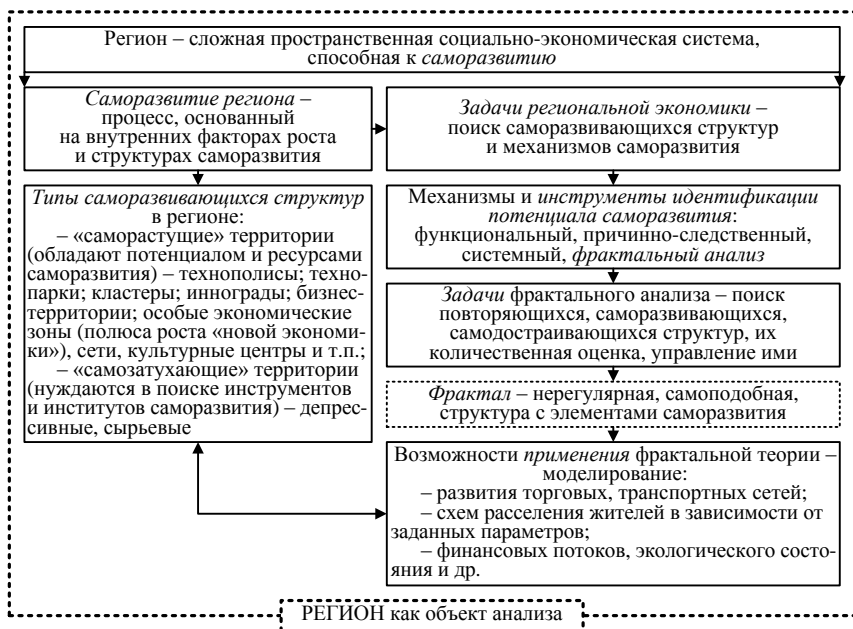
Регион – сложная пространственная социально-экономическая система, способная к саморазвитию

Саморазвитие региона – процесс, основанный на внутренних факторах роста и структурах саморазвития

Задачи региональной экономики – поиск саморазвивающихся структур и механизмов саморазвития

Типы саморазвивающихся структур в регионе:
– «саморастущие» территории (обладают потенциалом и ресурсами саморазвития) – технополисы; технопарки; кластеры; иннограды; бизнес-территории; особые экономические зоны (полюса роста «новой экономики»), сети, культурные центры и т.п.;
– «самозатухающие» территории (нуждаются в поиске инструментов и институтов саморазвития) – депрессивные, сырьевые

Механизмы и инструменты идентификации потенциала саморазвития: функциональный, причинно-следственный, системный, фрактальный анализ

Задачи фрактального анализа – поиск повторяющихся, саморазвивающихся, самодостраивающихся структур, их количественная оценка, управление ими

Фрактал – нерегулярная, самоподобная, структура с элементами саморазвития

Возможности применения фрактальной теории – моделирование:
– развития торговых, транспортных сетей;
– схем расселения жителей в зависимости от заданных параметров;
– финансовых потоков, экологического состояния и др.

РЕГИОН как объект анализа